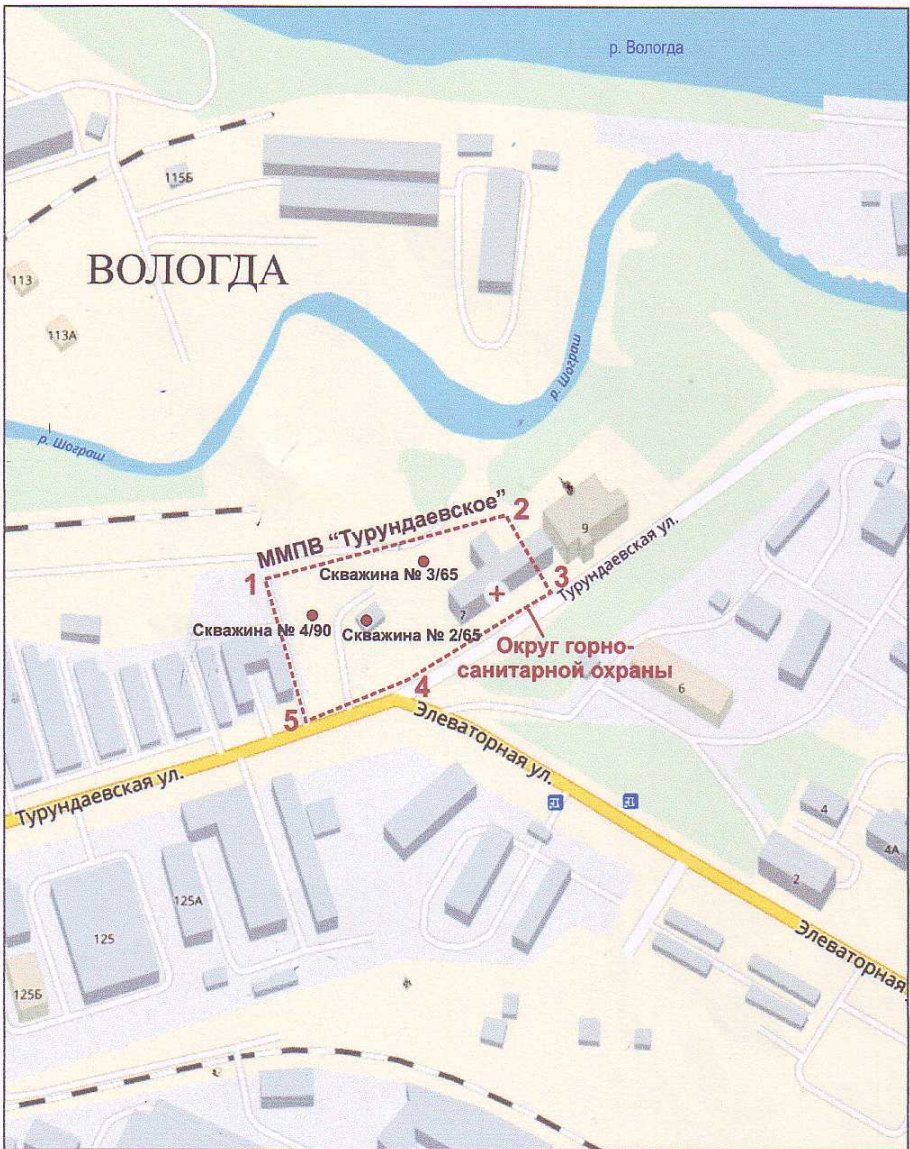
р. Вологда

115Б

ВОЛОГДА

113

113А

р. Шограш

р. Шограш

ММПВ "Турундаевское"

2

9

Турундаевская ул.

1

Скважина № 3/65

3

7

+

Скважина № 4/90

Скважина № 2/65

Округ горно-санитарной охраны

4

6

5

Элеваторная ул.

Турундаевская ул.

4

4А

2

125А

125

125Б

Элеваторная